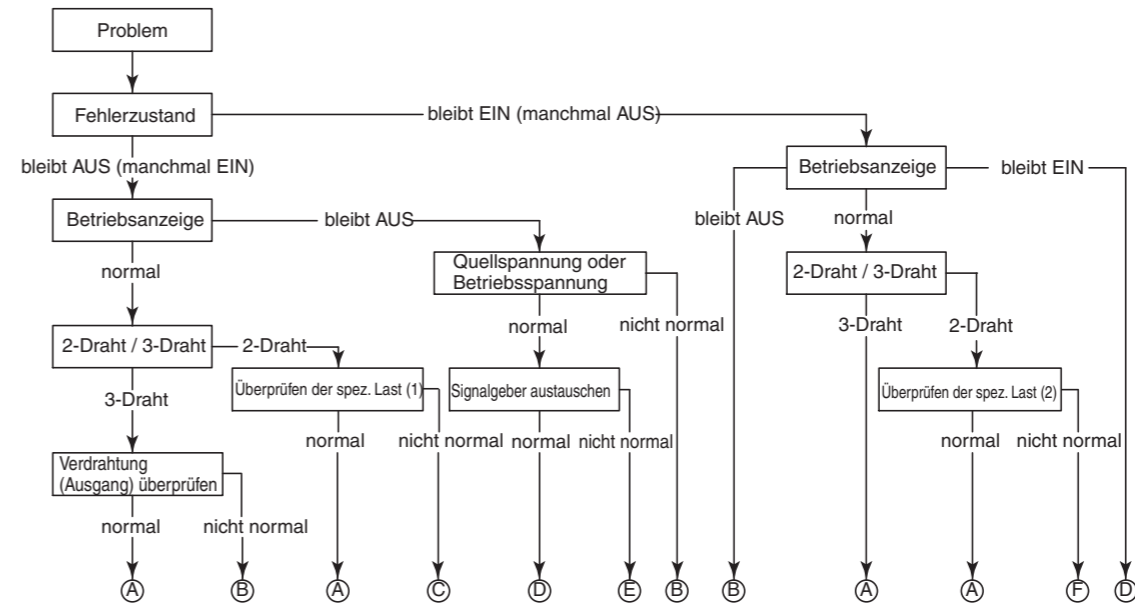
Problem

Fehlerzustand

bleibt EIN (manchmal AUS)

bleibt AUS (manchmal EIN)

Betriebsanzeige

bleibt EIN

Betriebsanzeige

bleibt AUS

bleibt AUS

normal

normal

Quellspannung oder Betriebsspannung

2-Draht / 3-Draht

normal

nicht normal

3-Draht

2-Draht

2-Draht / 3-Draht

2-Draht

3-Draht

Überprüfen der spez. Last (1)

Signalgeber austauschen

Überprüfen der spez. Last (2)

normal

nicht normal

normal

nicht normal

normal

nicht normal

Verdrahtung (Ausgang) überprüfen

normal

nicht normal

Ⓐ Ⓑ Ⓐ Ⓒ Ⓓ Ⓔ Ⓑ Ⓑ Ⓐ Ⓐ Ⓕ Ⓓ